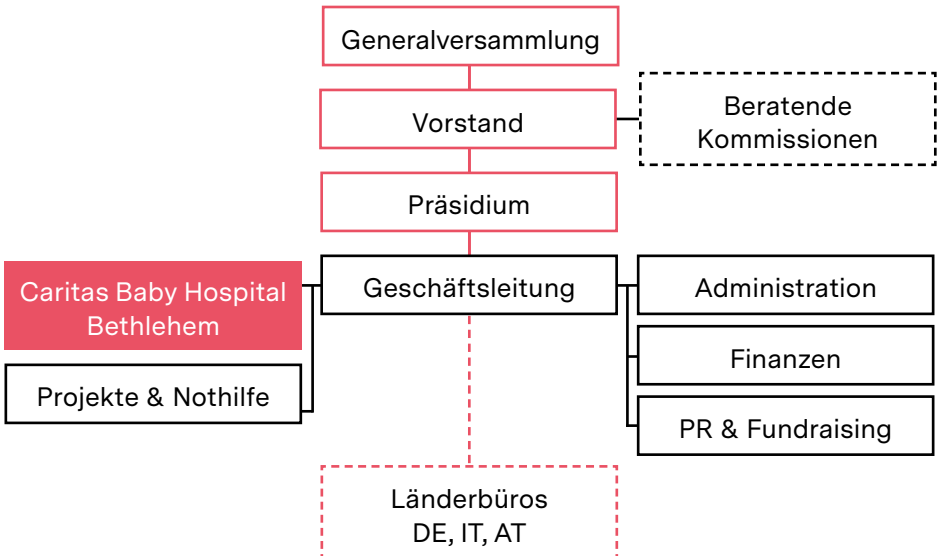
Generalversammlung

Vorstand

Beratende Kommissionen

Präsidium

Caritas Baby Hospital Bethlehem

Geschäftsleitung

Administration

Finanzen

Projekte & Nothilfe

PR & Fundraising

Länderbüros DE, IT, AT